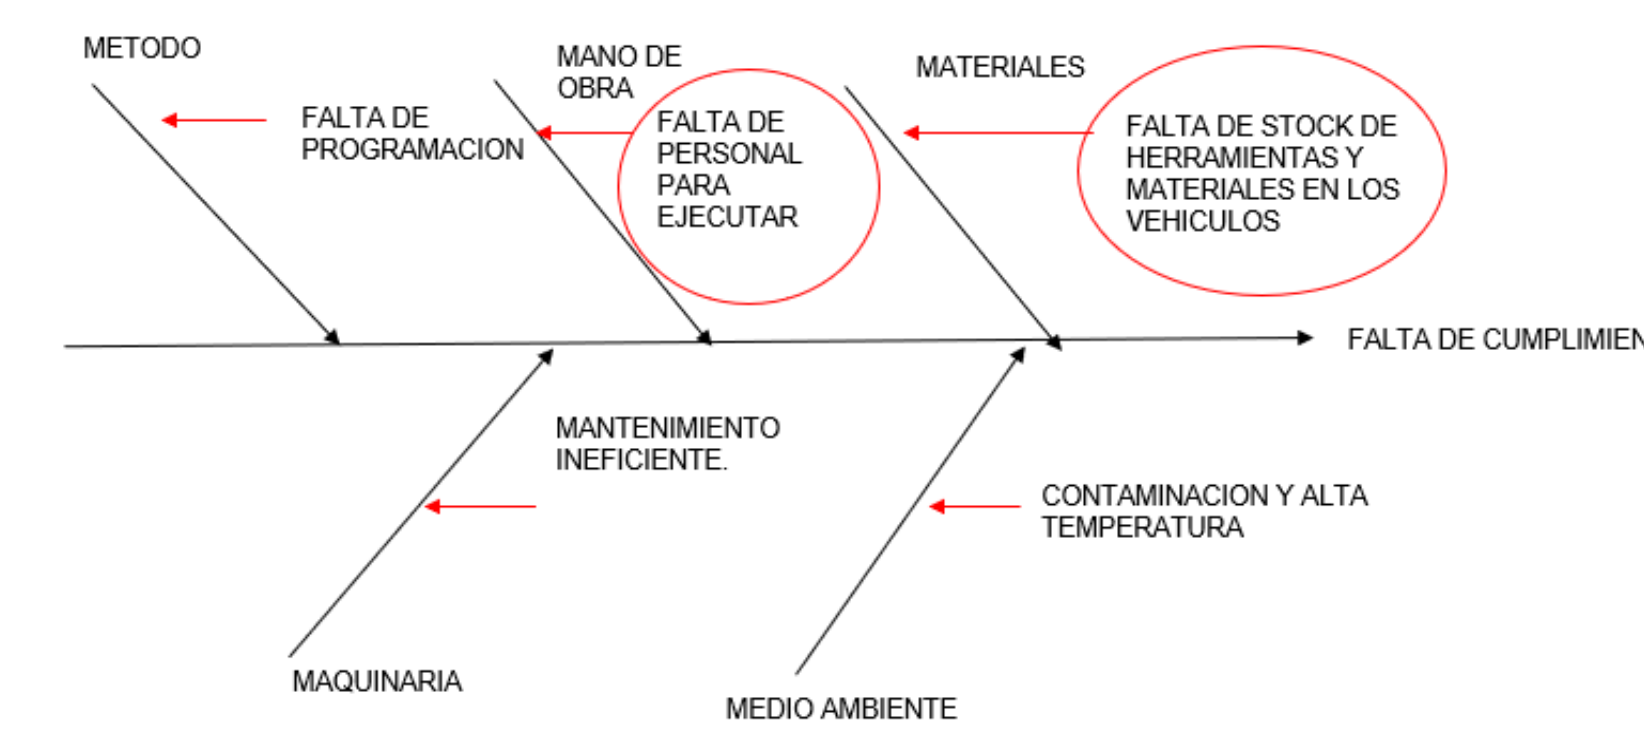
METODO

MANO DE OBRA

MATERIALES

FALTA DE PROGRAMACION

FALTA DE PERSONAL PARA EJECUTAR

FALTA DE STOCK DE HERRAMIENTAS Y MATERIALES EN LOS VEHICULOS

FALTA DE CUMPLIMIEN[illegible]

MANTENIMIENTO INEFICIENTE.

CONTAMINACION Y ALTA TEMPERATURA

MAQUINARIA

MEDIO AMBIENTE